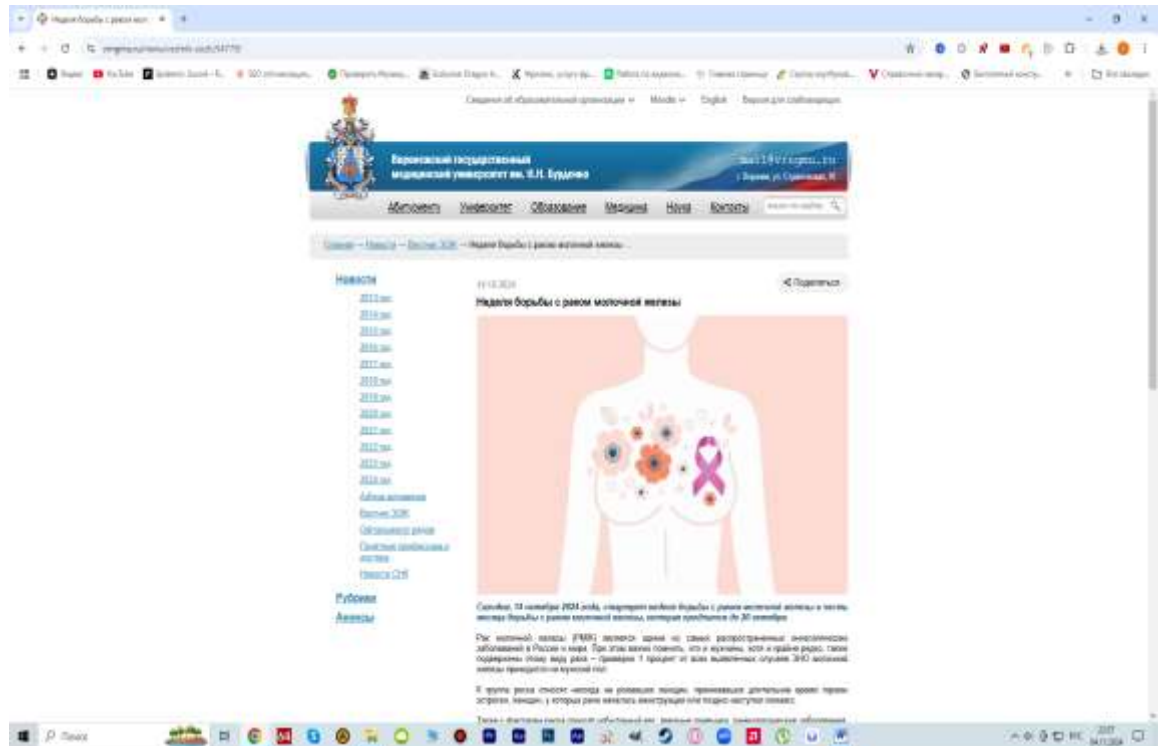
Сведения об образовательной организации Moodle English Версия для слабовидящих

Воронежский государственный медицинский университет им. Н.Н. Бурденко

mail@vrngmu.ru
г. Воронеж, ул. Студенческая, 10

Абитуриенту Университет Образование Медицина Наука Контакты

Главная — Новости — Вестник ЗОЖ — Неделя борьбы с раком молочной железы

Новости
2013 год
2014 год
2015 год
2016 год
2017 год
2018 год
2019 год
2020 год
2021 год
2022 год
2023 год
2024 год
Архив новостей
Вестник ЗОЖ
Официальная хроника
Рубрики
Анонсы

14.10.2024

Поделиться

Неделя борьбы с раком молочной железы

Сегодня, 14 октября 2024 года, стартует неделя борьбы с раком молочной железы в честь месяца борьбы с раком молочной железы, который продлится до 20 октября.

Рак молочной железы (РМЖ) является одним из самых распространенных онкологических заболеваний в России и мире. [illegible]

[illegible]